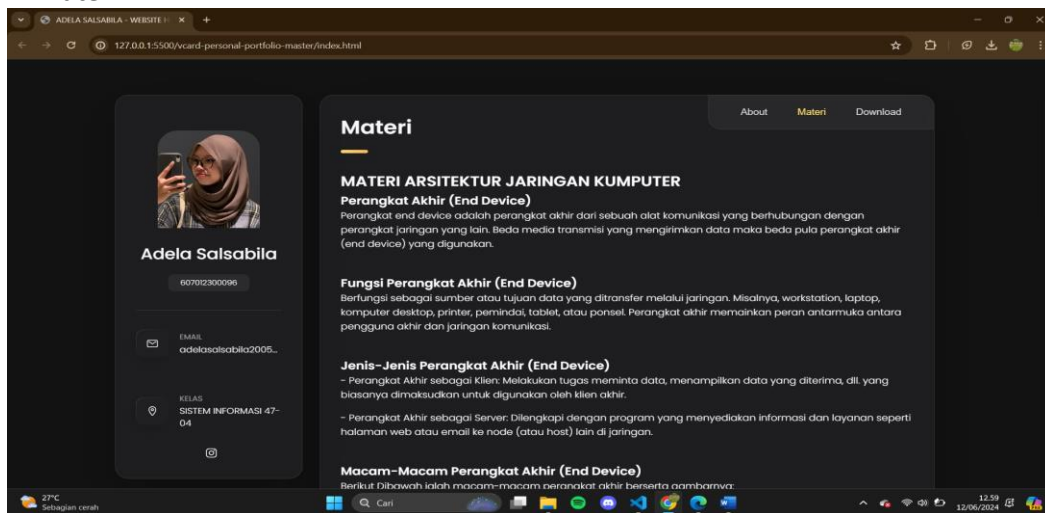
ADELA SALSABILA - WEBSITE H ×
+
127.0.0.1:5500/vcard-personal-portfolio-master/index.html

About
Materi
Download

Materi

MATERI ARSITEKTUR JARINGAN KUMPUTER

Perangkat Akhir (End Device)
Perangkat end device adalah perangkat akhir dari sebuah alat komunikasi yang berhubungan dengan perangkat jaringan yang lain. Beda media transmisi yang mengirimkan data maka beda pula perangkat akhir (end device) yang digunakan.

Fungsi Perangkat Akhir (End Device)
Berfungsi sebagai sumber atau tujuan data yang ditransfer melalui jaringan. Misalnya, workstation, laptop, komputer desktop, printer, pemindai, tablet, atau ponsel. Perangkat akhir memainkan peran antarmuka antara pengguna akhir dan jaringan komunikasi.

Jenis-Jenis Perangkat Akhir (End Device)
- Perangkat Akhir sebagai Klien: Melakukan tugas meminta data, menampilkan data yang diterima, dll. yang biasanya dimaksudkan untuk digunakan oleh klien akhir.

- Perangkat Akhir sebagai Server: Dilengkapi dengan program yang menyediakan informasi dan layanan seperti halaman web atau email ke node (atau host) lain di jaringan.

Macam-Macam Perangkat Akhir (End Device)
Berikut Dibawah ialah macam-macam perangkat akhir berserta gambarnya:

Adela Salsabila
607012300096

EMAIL
adelasalsabila2005...

KELAS
SISTEM INFORMASI 47-04

27°C
Sebagian cerah
Cari
12.59
12/06/2024